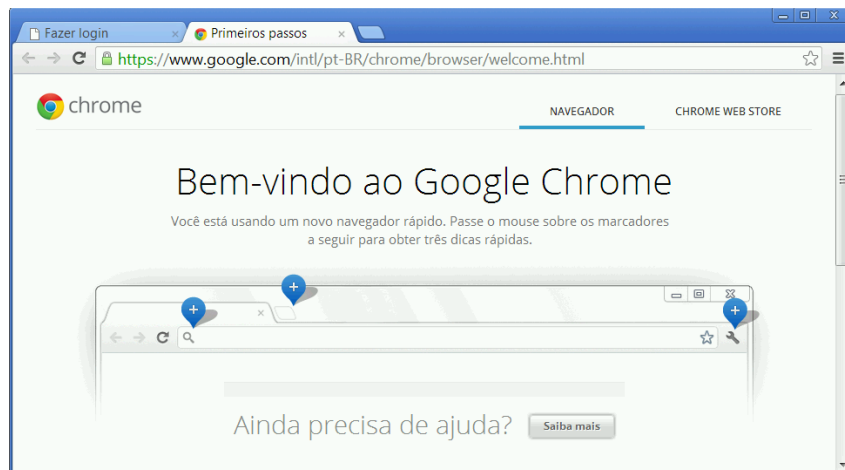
Fazer login ×
Primeiros passos ×

https://www.google.com/intl/pt-BR/chrome/browser/welcome.html

chrome

NAVEGADOR

CHROME WEB STORE

Bem-vindo ao Google Chrome

Você está usando um novo navegador rápido. Passe o mouse sobre os marcadores a seguir para obter três dicas rápidas.

Ainda precisa de ajuda?

Saiba mais